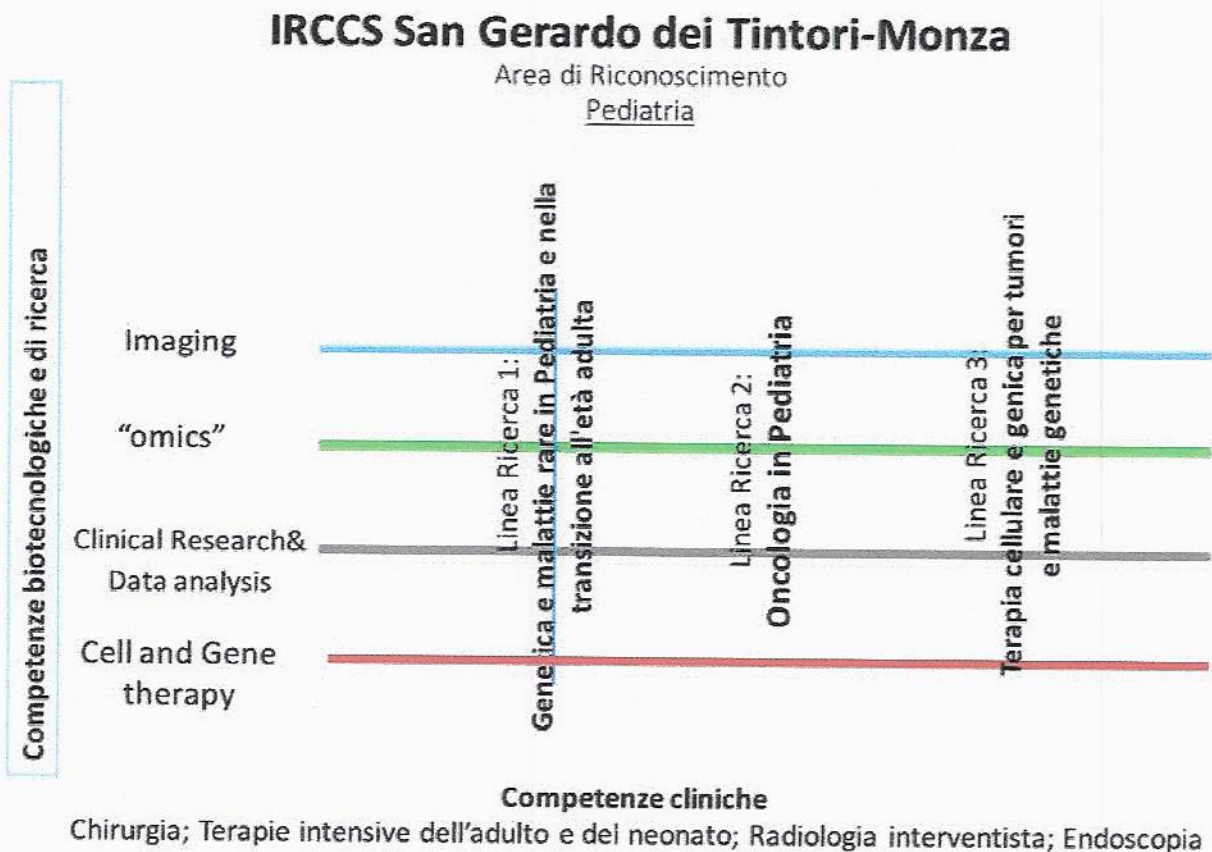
IRCCS San Gerardo dei Tintori-Monza

Area di Riconoscimento
Pediatria

Competenze biotecnologiche e di ricerca

Imaging

"omics"

Clinical Research& Data analysis

Cell and Gene therapy

Linea Ricerca 1:
Genetica e malattie rare in Pediatria e nella transizione all'età adulta

Linea Ricerca 2:
Oncologia in Pediatria

Linea Ricerca 3:
Terapia cellulare e genica per tumori e malattie genetiche

Competenze cliniche

Chirurgia; Terapie intensive dell'adulto e del neonato; Radiologia interventista; Endoscopia